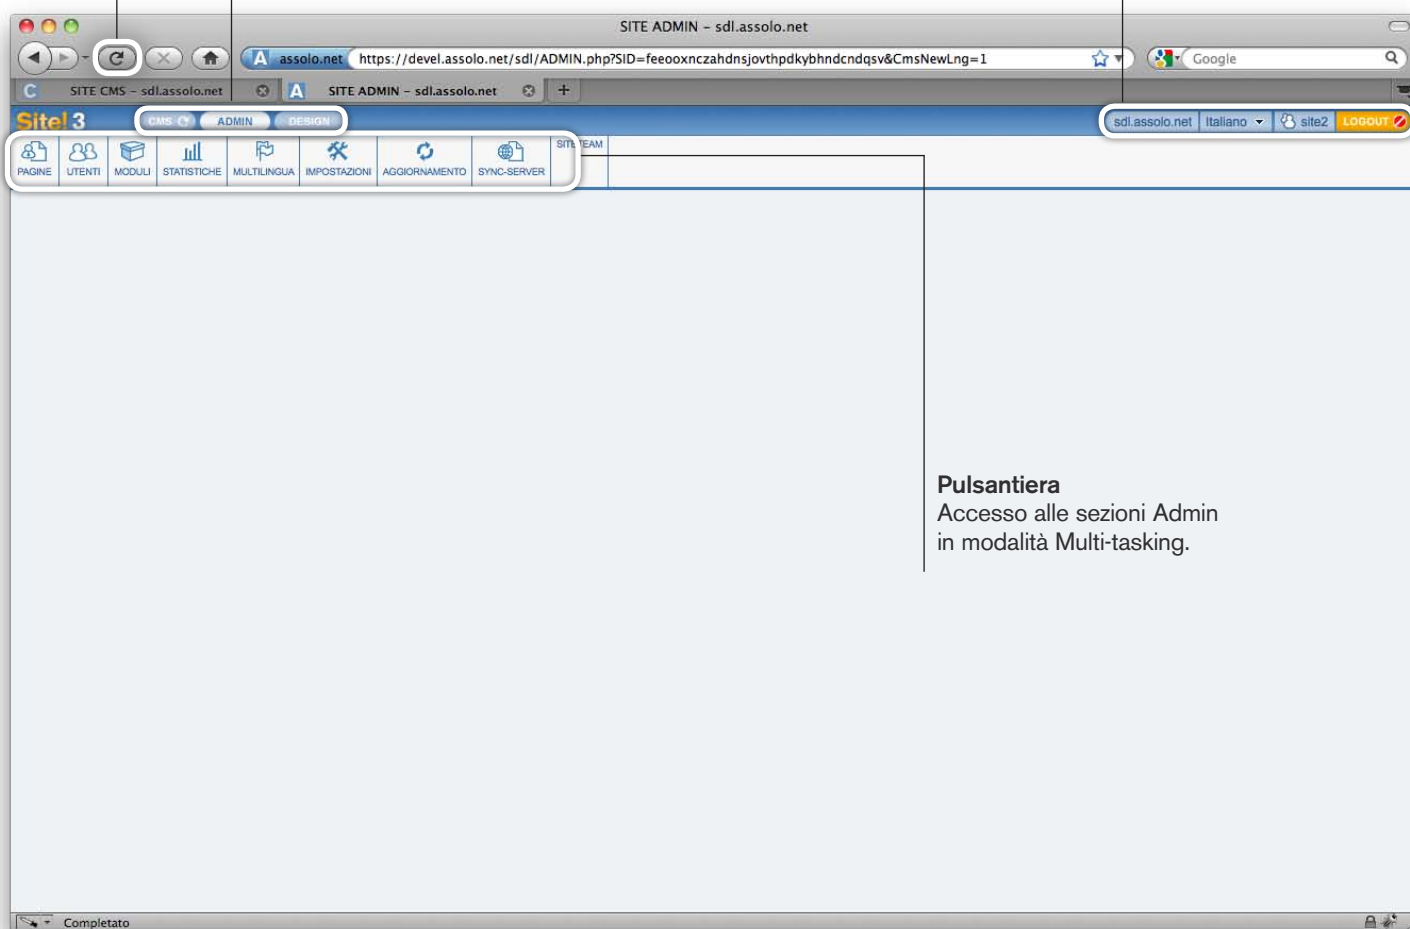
SITE ADMIN - sdl.assolo.net

assolo.net https://devel.assolo.net/sdl/ADMIN.php?SID=feeooxnczahdnsjovthpdkybhndcndqsv&CmsNewLng=1

Google

SITE CMS - sdl.assolo.net

SITE ADMIN - sdl.assolo.net

Site! 3

CMS ADMIN DESIGN

sdl.assolo.net Italiano site2 LOGOUT

PAGINE UTENTI MODULI STATISTICHE MULTILINGUA IMPOSTAZIONI AGGIORNAMENTO SYNC-SERVER SITE TEAM

**Pulsantiera**
Accesso alle sezioni Admin in modalità Multi-tasking.

Completato